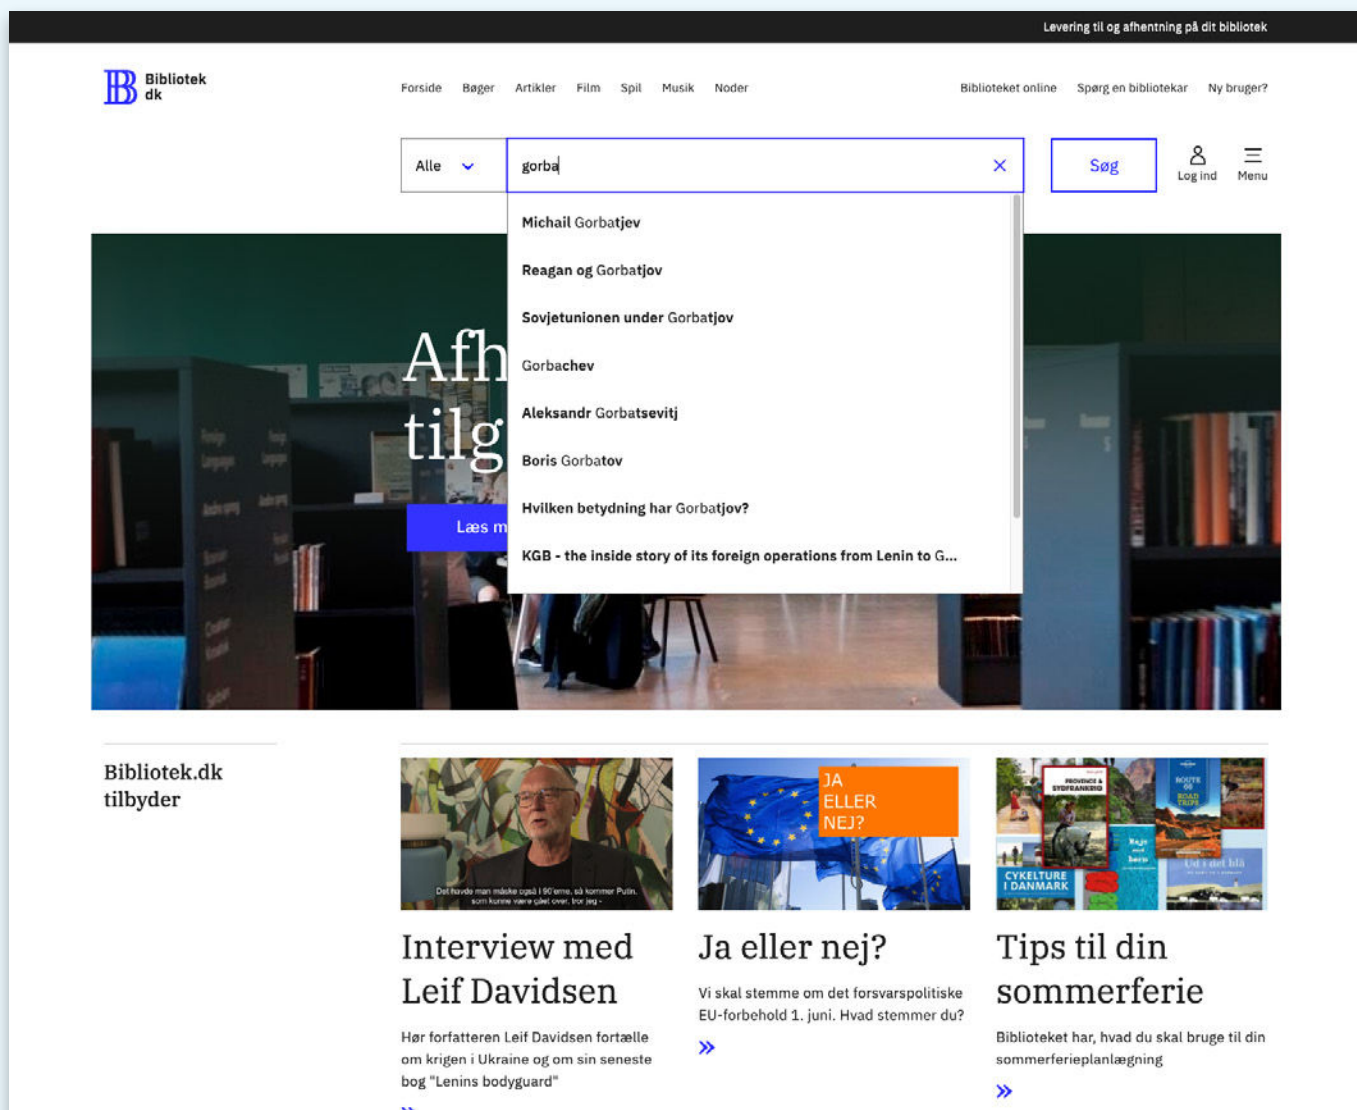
Levering til og afhentning på dit bibliotek

Bibliotek dk

Forside Bøger Artikler Film Spil Musik Noder

Biblioteket online Spørg en bibliotekar Ny bruger?

Alle

gorba

Søg

Log ind

Menu

Michail Gorbatjev

Reagan og Gorbatjov

Sovjetunionen under Gorbatjov

Gorbachev

Aleksandr Gorbatsevitj

Boris Gorbatov

Hvilken betydning har Gorbatjov?

KGB - the inside story of its foreign operations from Lenin to G...

Afh

tilg

Læs m

Bibliotek.dk tilbyder

Det havde man måske også i 90'erne, så kommer Putin, som kunne være gået over, tror jeg -

Interview med Leif Davidsen

Hør forfatteren Leif Davidsen fortælle om krigen i Ukraine og om sin seneste bog "Lenins bodyguard"

JA ELLER NEJ?

Ja eller nej?

Vi skal stemme om det forsvarspolitiske EU-forbehold 1. juni. Hvad stemmer du?

»

PROVENCE & SYDFRANKRIG

ROUTE 66 ROAD TRIPS

CYKELTURE I DANMARK

Ud i det blå

Tips til din sommerferie

Biblioteket har, hvad du skal bruge til din sommerferieplanlægning

»